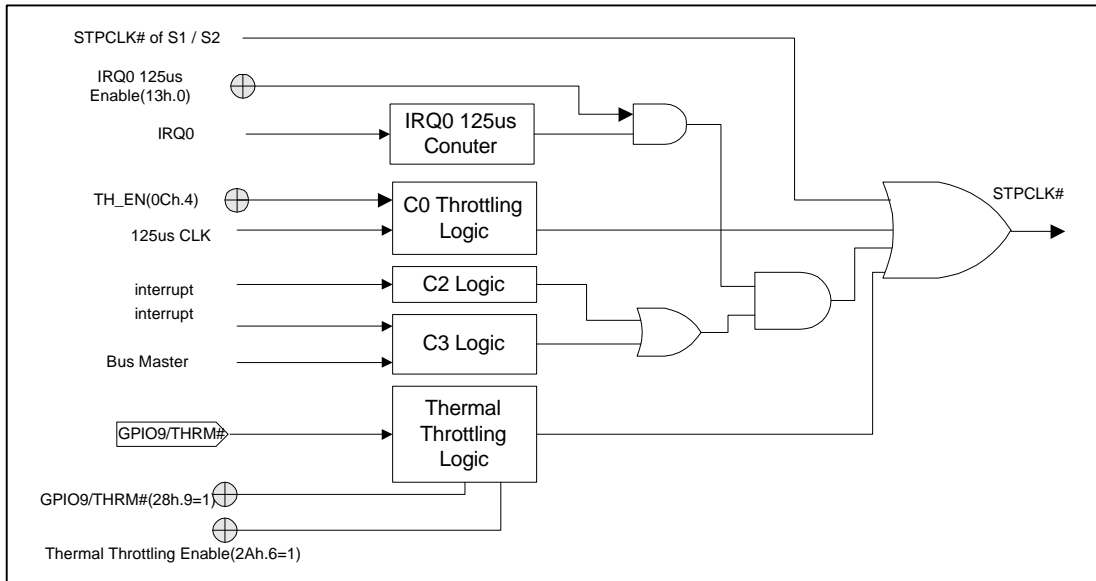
STPCLK# of S1 / S2

IRQ0 125us Enable(13h.0)

IRQ0

IRQ0 125us Conuter

TH_EN(0Ch.4)

125us CLK

C0 Throttling Logic

STPCLK#

interrupt

C2 Logic

interrupt

C3 Logic

Bus Master

GPIO9/THRM#

Thermal Throttling Logic

GPIO9/THRM#(28h.9=1)

Thermal Throttling Enable(2Ah.6=1)